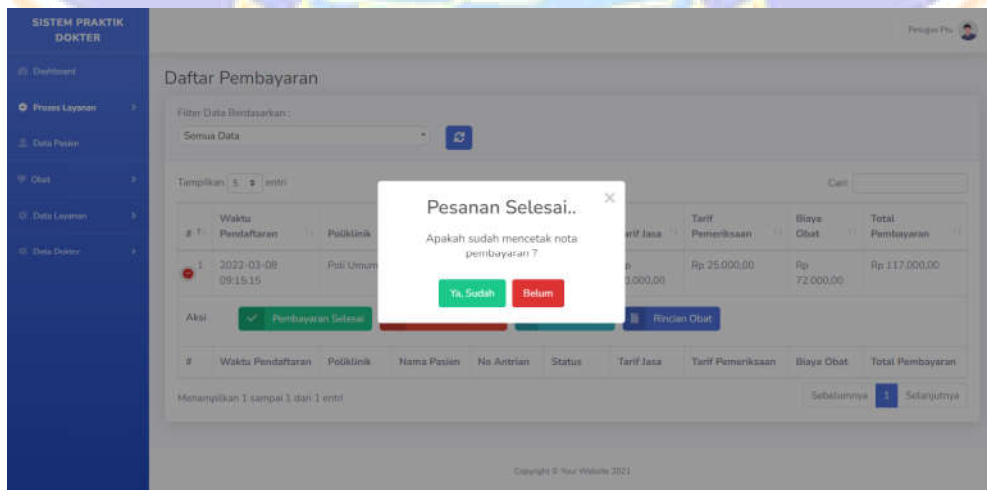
SISTEM PRAKTIK DOKTER

Dashboard

Proses Layanan

Data Pasien

Obat

Data Layanan

Data Dokter

Petugas Pts

Daftar Pembayaran

Filter Data Berdasarkan :

Semua Data

Tampilkan 5 entri

Cari:

| # | Waktu Pendaftaran | Poliklinik | | | | Tarif Jasa | Tarif Pemeriksaan | Biaya Obat | Total Pembayaran |
|---|---|---|---|---|---|---|---|---|---|
| 1 | 2022-03-08 09:15:15 | Poli Umum | | | | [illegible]0.000,00 | Rp 25.000,00 | Rp 72.000,00 | Rp 117.000,00 |

Aksi Pembayaran Selesai Rincian Obat

| # | Waktu Pendaftaran | Poliklinik | Nama Pasien | No Antrian | Status | Tarif Jasa | Tarif Pemeriksaan | Biaya Obat | Total Pembayaran |
|---|---|---|---|---|---|---|---|---|---|

Menampilkan 1 sampai 1 dari 1 entri

Sebelumnya 1 Selanjutnya

Copyright © Your Website 2021

Pesanan Selesai..

Apakah sudah mencetak nota pembayaran ?

Ya, Sudah Belum